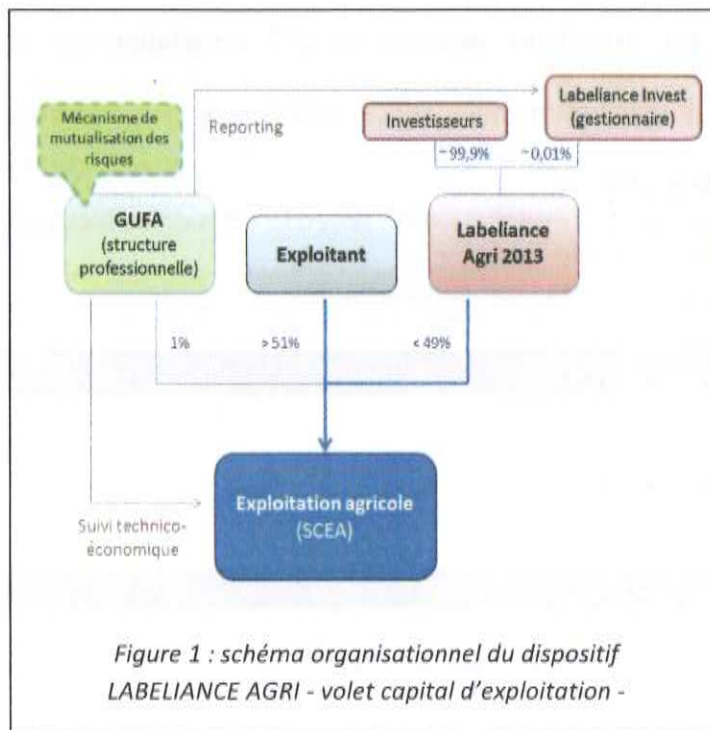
Mécanisme de mutualisation des risques

Reporting

Investisseurs

Labeliance Invest (gestionnaire)

~99,9%

~0,01%

GUFA (structure professionnelle)

Exploitant

Labeliance Agri 2013

1%

> 51%

< 49%

Suivi technico-économique

Exploitation agricole (SCEA)

*Figure 1 : schéma organisationnel du dispositif LABELIANCE AGRI - volet capital d'exploitation -*